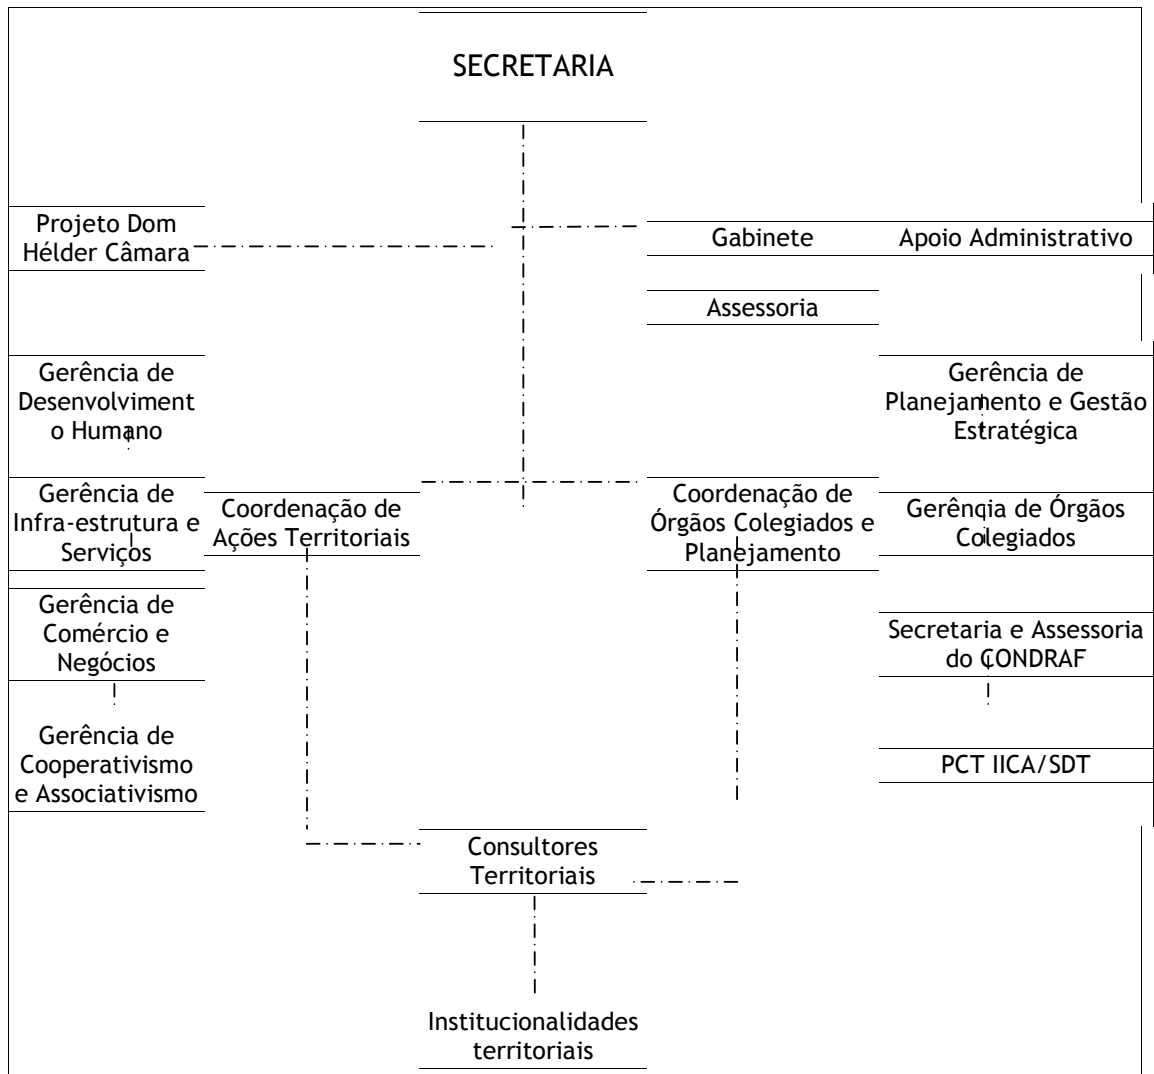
SECRETARIA

Projeto Dom Hélder Câmara

Gabinete

Apoio Administrativo

Assessoria

Gerência de Desenvolviment o Humano

Gerência de Planejamento e Gestão Estratégica

Gerência de Infra-estrutura e Serviços

Coordenação de Ações Territoriais

Coordenação de Órgãos Colegiados e Planejamento

Gerência de Órgãos Colegiados

Gerência de Comércio e Negócios

Secretaria e Assessoria do CONDRAF

Gerência de Cooperativismo e Associativismo

PCT IICA/SDT

Consultores Territoriais

Institucionalidades territoriais